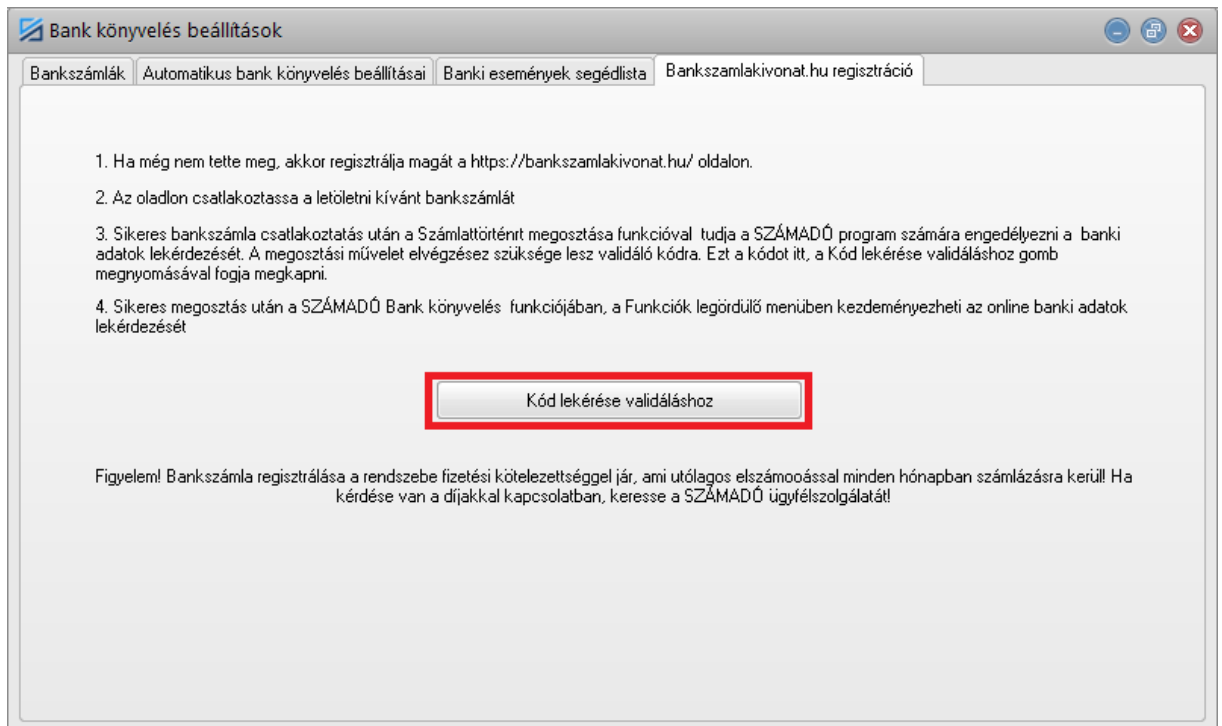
Bank könyvelés beállítások

Bankszámlák | Automatikus bank könyvelés beállításai | Banki események segédlista | Bankszamlakivonat.hu regisztráció

1. Ha még nem tette meg, akkor regisztrálja magát a https://bankszamlakivonat.hu/ oldalon.

2. Az oladlon csatlakoztassa a letöltetni kívánt bankszámlát

3. Sikeres bankszámla csatlakoztatás után a Számlattörténrt megosztása funkcióval tudja a SZÁMADÓ program számára engedélyezni a banki adatok lekérdezését. A megosztási művelet elvégzésez szüksége lesz validáló kódra. Ezt a kódot itt, a Kód lekérése validáláshoz gomb megnyomásával fogja megkapni.

4. Sikeres megosztás után a SZÁMADÓ Bank könyvelés funkciójában, a Funkciók legördülő menüben kezdeményezheti az online banki adatok lekérdezését

Kód lekérése validáláshoz

Figyelem! Bankszámla regisztrálása a rendszebe fizetési kötelezettséggel jár, ami utólagos elszámooással minden hónapban számlázásra kerül! Ha kérdése van a díjakkal kapcsolatban, keresse a SZÁMADÓ ügyfélszolgálatát!